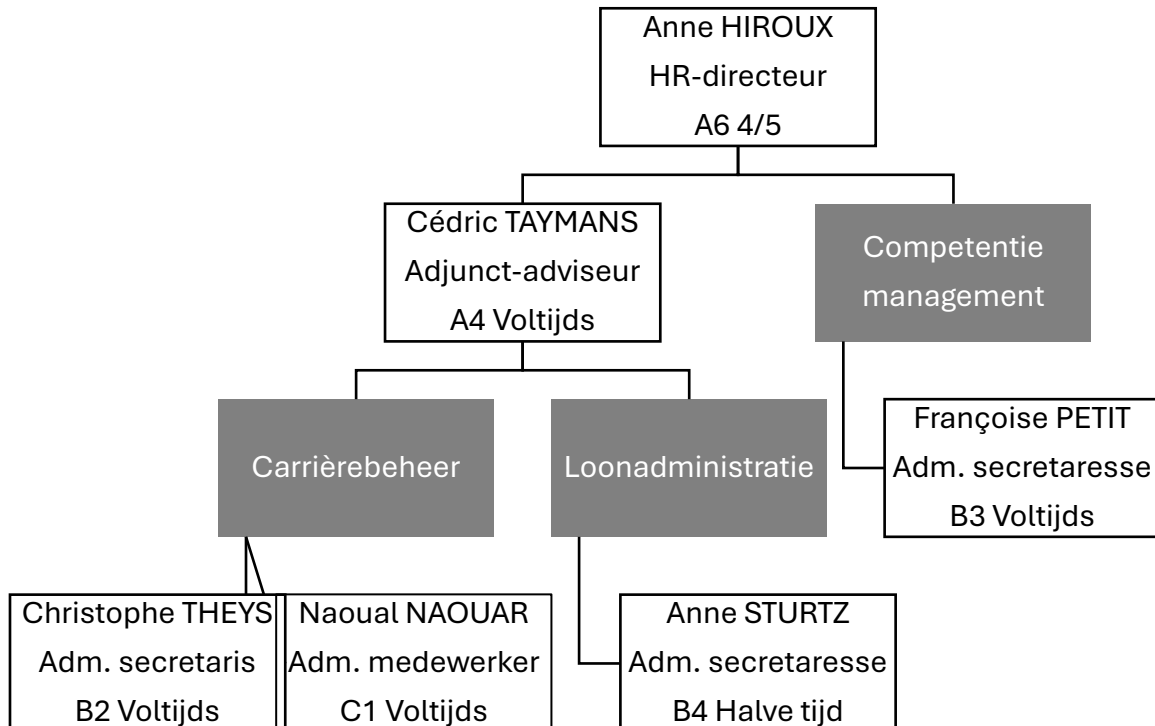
Anne HIROUX
HR-directeur
A6 4/5

Cédric TAYMANS
Adjunct-adviseur
A4 Voltijds

Competentie management

Françoise PETIT
Adm. secretaresse
B3 Voltijds

Carrièrebeheer

Loonadministratie

Christophe THEYS
Adm. secretaris
B2 Voltijds

Naoual NAOUAR
Adm. medewerker
C1 Voltijds

Anne STURTZ
Adm. secretaresse
B4 Halve tijd